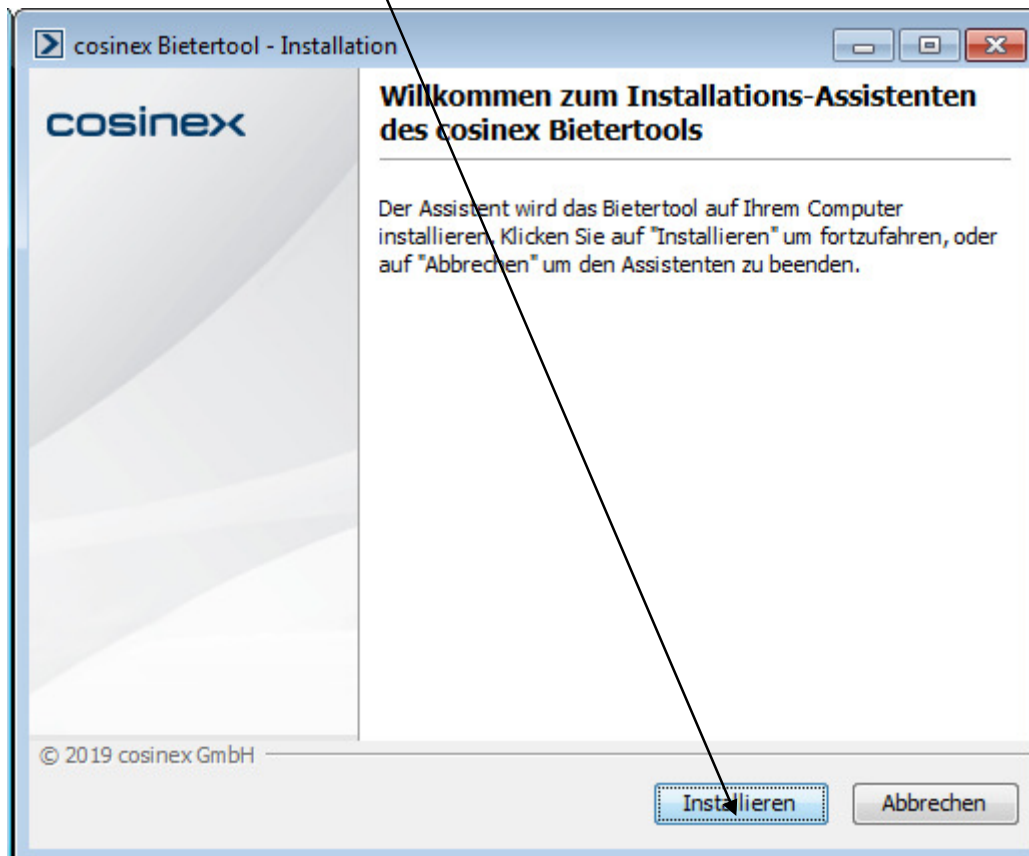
cosinex Bietertool - Installation

cosinex

Willkommen zum Installations-Assistenten des cosinex Bietertools

Der Assistent wird das Bietertool auf Ihrem Computer installieren. Klicken Sie auf "Installieren" um fortzufahren, oder auf "Abbrechen" um den Assistenten zu beenden.

© 2019 cosinex GmbH

Installieren

Abbrechen